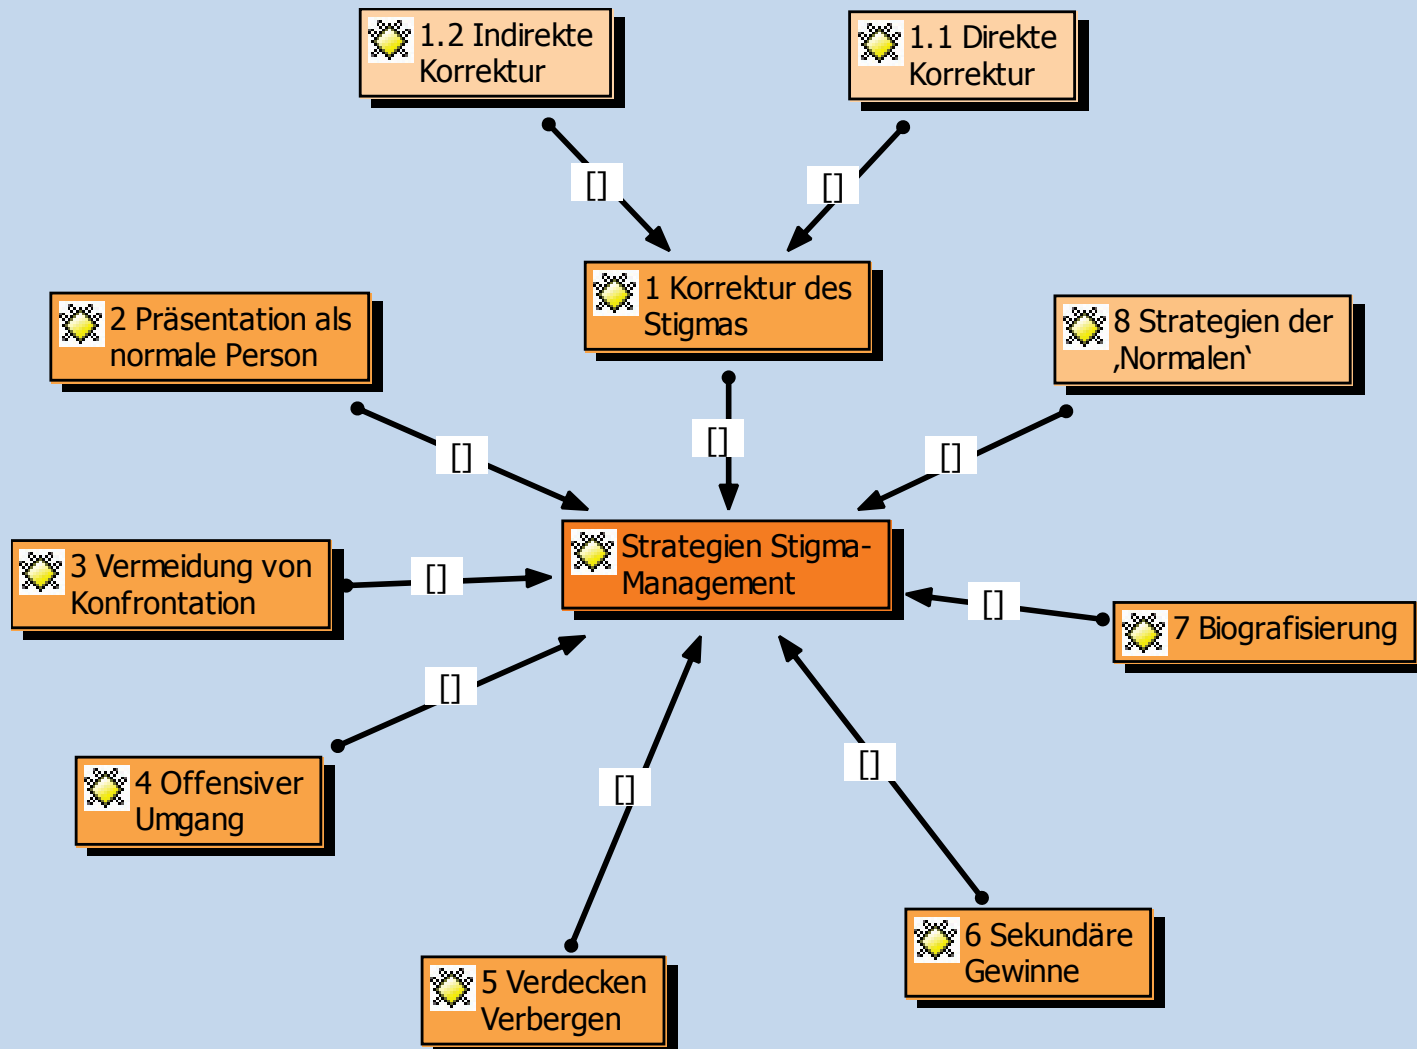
1.2 Indirekte Korrektur

1.1 Direkte Korrektur

[]

[]

1 Korrektur des Stigmas

2 Präsentation als normale Person

8 Strategien der ‚Normalen`

[]

[]

[]

Strategien Stigma-Management

3 Vermeidung von Konfrontation

[]

[]

7 Biografisierung

[]

4 Offensiver Umgang

[]

[]

6 Sekundäre Gewinne

5 Verdecken Verbergen